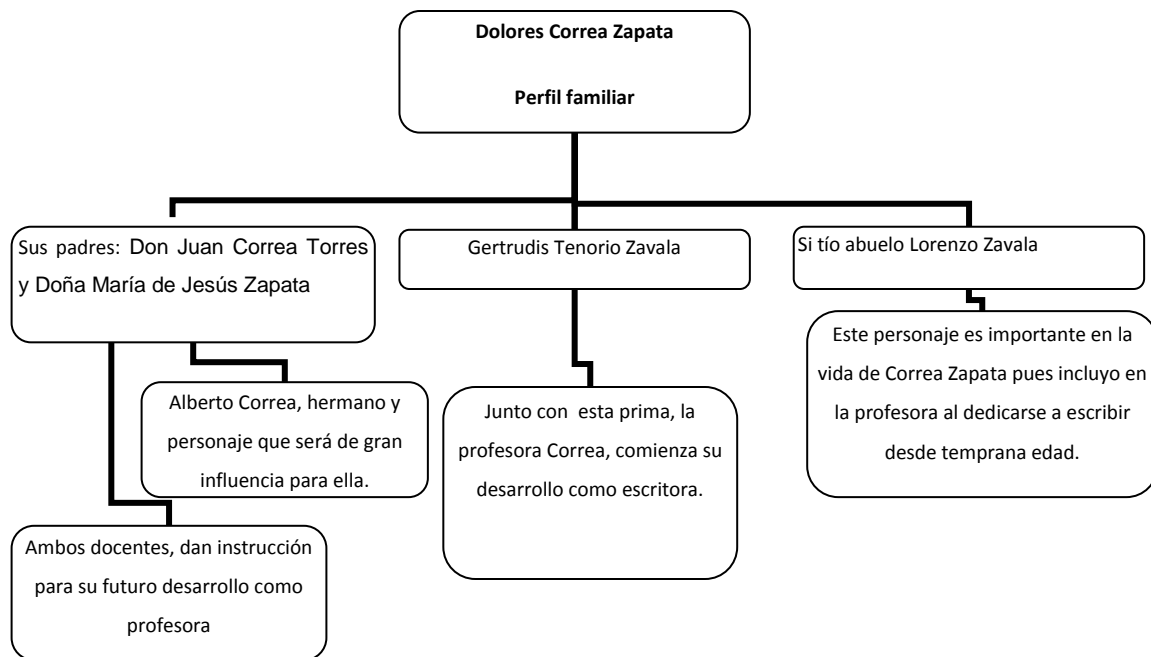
Dolores Correa Zapata

Perfil familiar

Sus padres: Don Juan Correa Torres y Doña María de Jesús Zapata

Gertrudis Tenorio Zavala

Si tío abuelo Lorenzo Zavala

Alberto Correa, hermano y personaje que será de gran influencia para ella.

Ambos docentes, dan instrucción para su futuro desarrollo como profesora

Junto con esta prima, la profesora Correa, comienza su desarrollo como escritora.

Este personaje es importante en la vida de Correa Zapata pues incluyo en la profesora al dedicarse a escribir desde temprana edad.